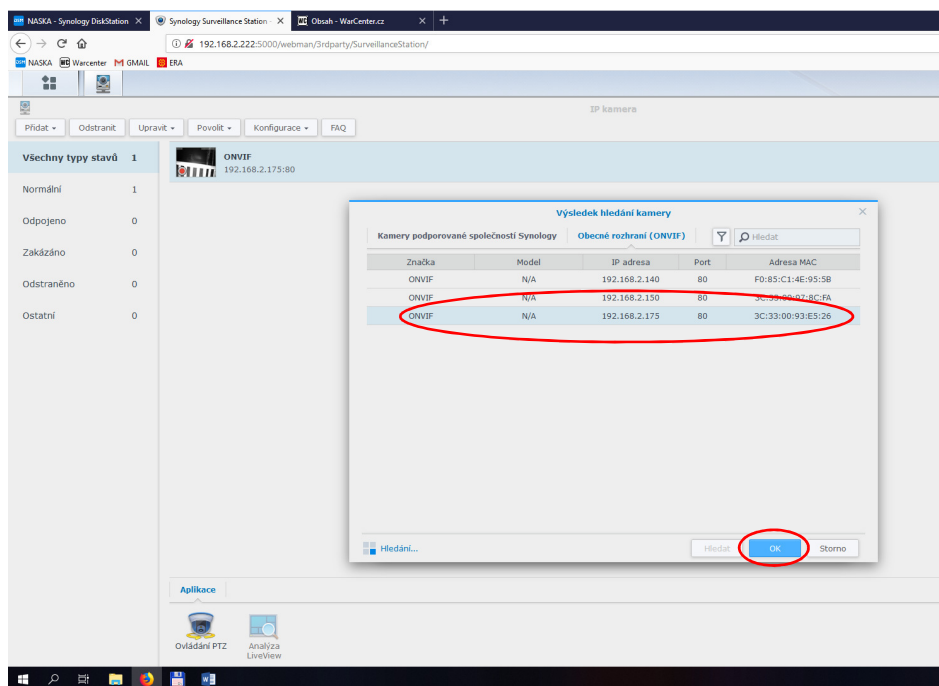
NASKA - Synology DiskStation ×
Synology Surveillance Station ×
Obsah - WarCenter.cz ×
+

192.168.2.222:5000/webman/3rdparty/SurveillanceStation/

NASKA Warcenter GMAIL ERA

IP kamera

Přidat ▾ Odstranit Upravit ▾ Povolit ▾ Konfigurace ▾ FAQ

Všechny typy stavů 1
Normální 1
Odpojeno 0
Zakázáno 0
Odstraněno 0
Ostatní 0

ONVIF
192.168.2.175:80

Výsledek hledání kamery

Kamery podporované společností Synology | Obecné rozhraní (ONVIF)

Hledat

| Značka | Model | IP adresa | Port | Adresa MAC |
|---|---|---|---|---|
| ONVIF | N/A | 192.168.2.140 | 80 | F0:85:C1:4E:95:5B |
| ONVIF | N/A | 192.168.2.150 | 80 | 3C:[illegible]:8C:FA |
| ONVIF | N/A | 192.168.2.175 | 80 | 3C:33:00:93:E5:26 |

Hledání...

Hledat OK Storno

Aplikace

Ovládání PTZ
Analýza LiveView